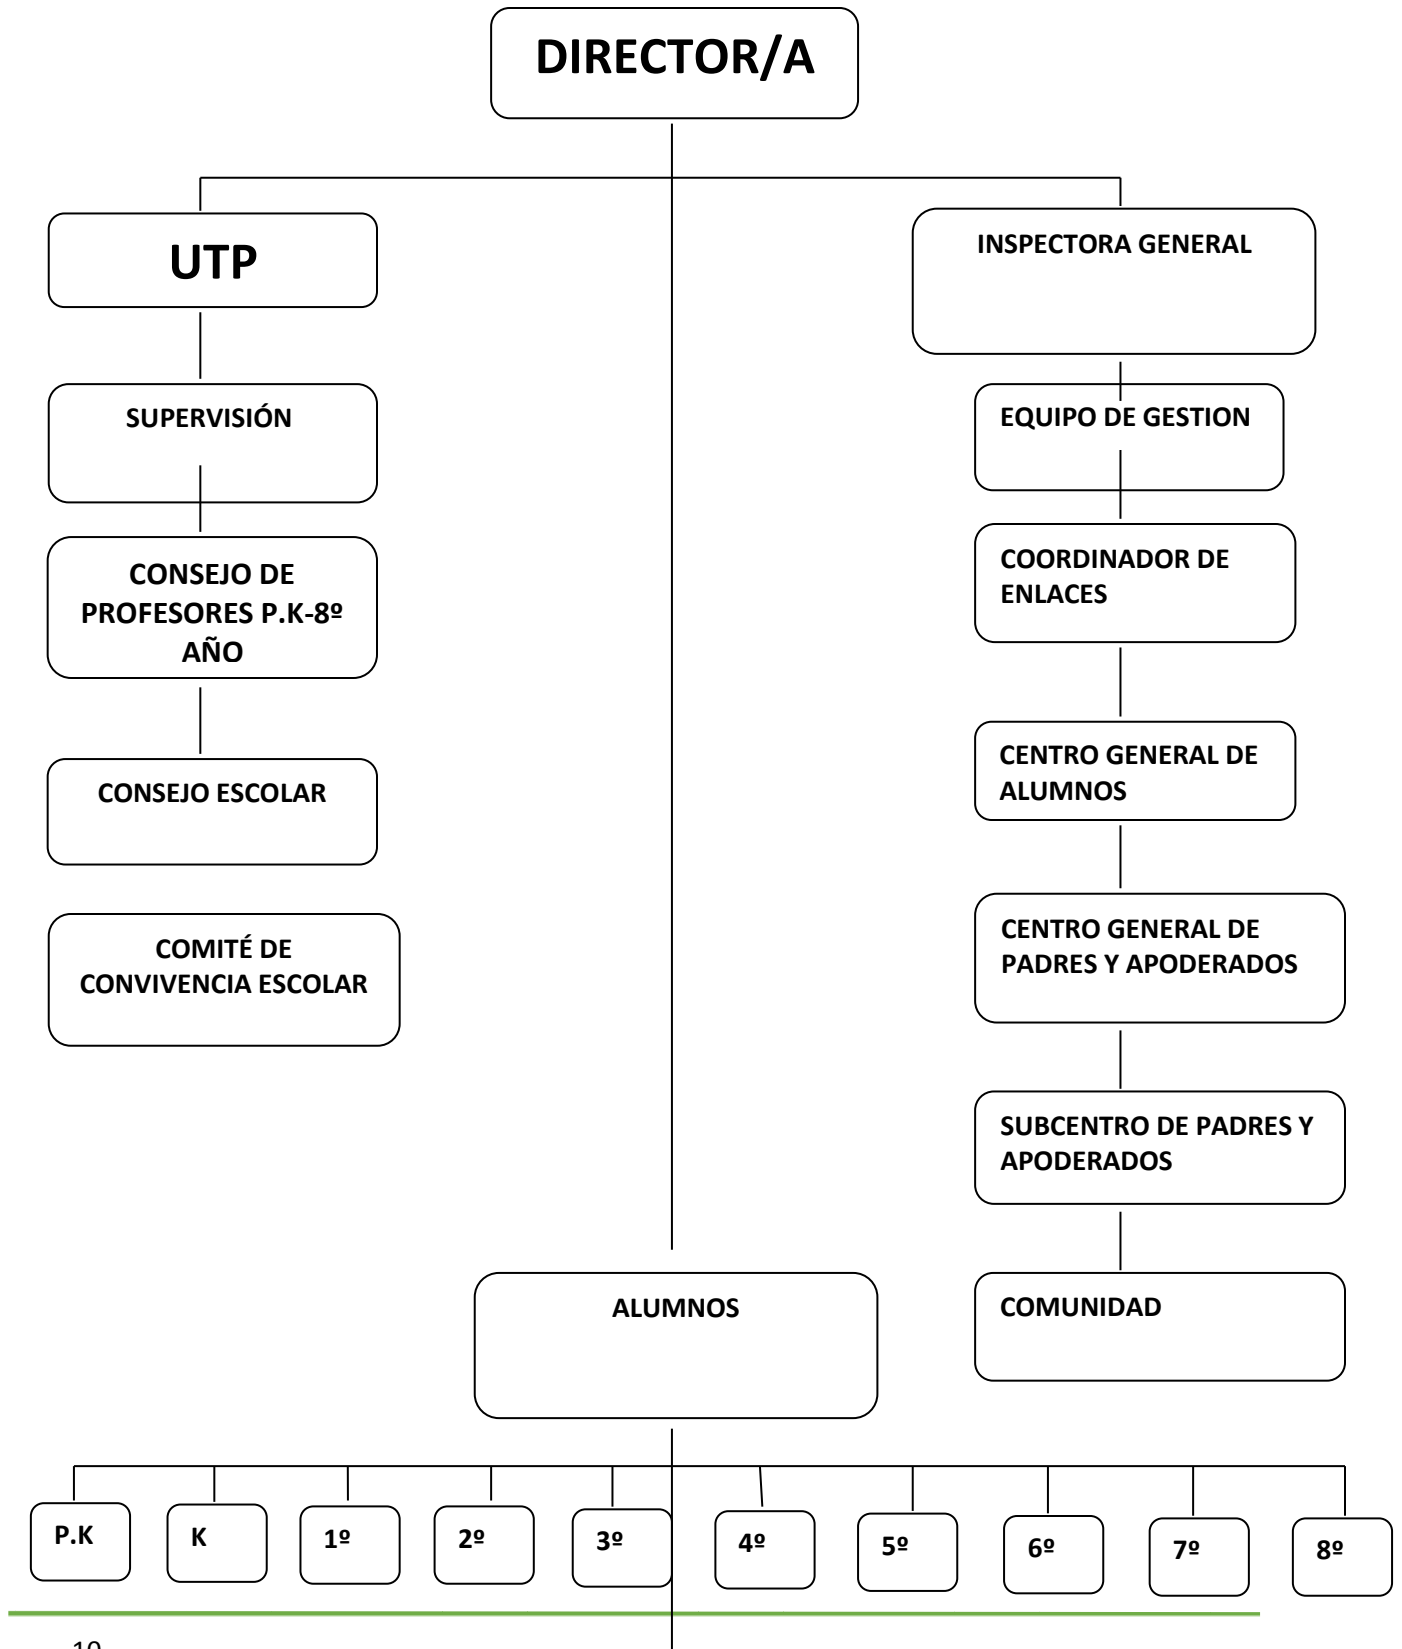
DIRECTOR/A

UTP

SUPERVISIÓN

CONSEJO DE PROFESORES P.K-8º AÑO

CONSEJO ESCOLAR

COMITÉ DE CONVIVENCIA ESCOLAR

INSPECTORA GENERAL

EQUIPO DE GESTION

COORDINADOR DE ENLACES

CENTRO GENERAL DE ALUMNOS

CENTRO GENERAL DE PADRES Y APODERADOS

SUBCENTRO DE PADRES Y APODERADOS

COMUNIDAD

ALUMNOS

P.K

K

1º

2º

3º

4º

5º

6º

7º

8º

10